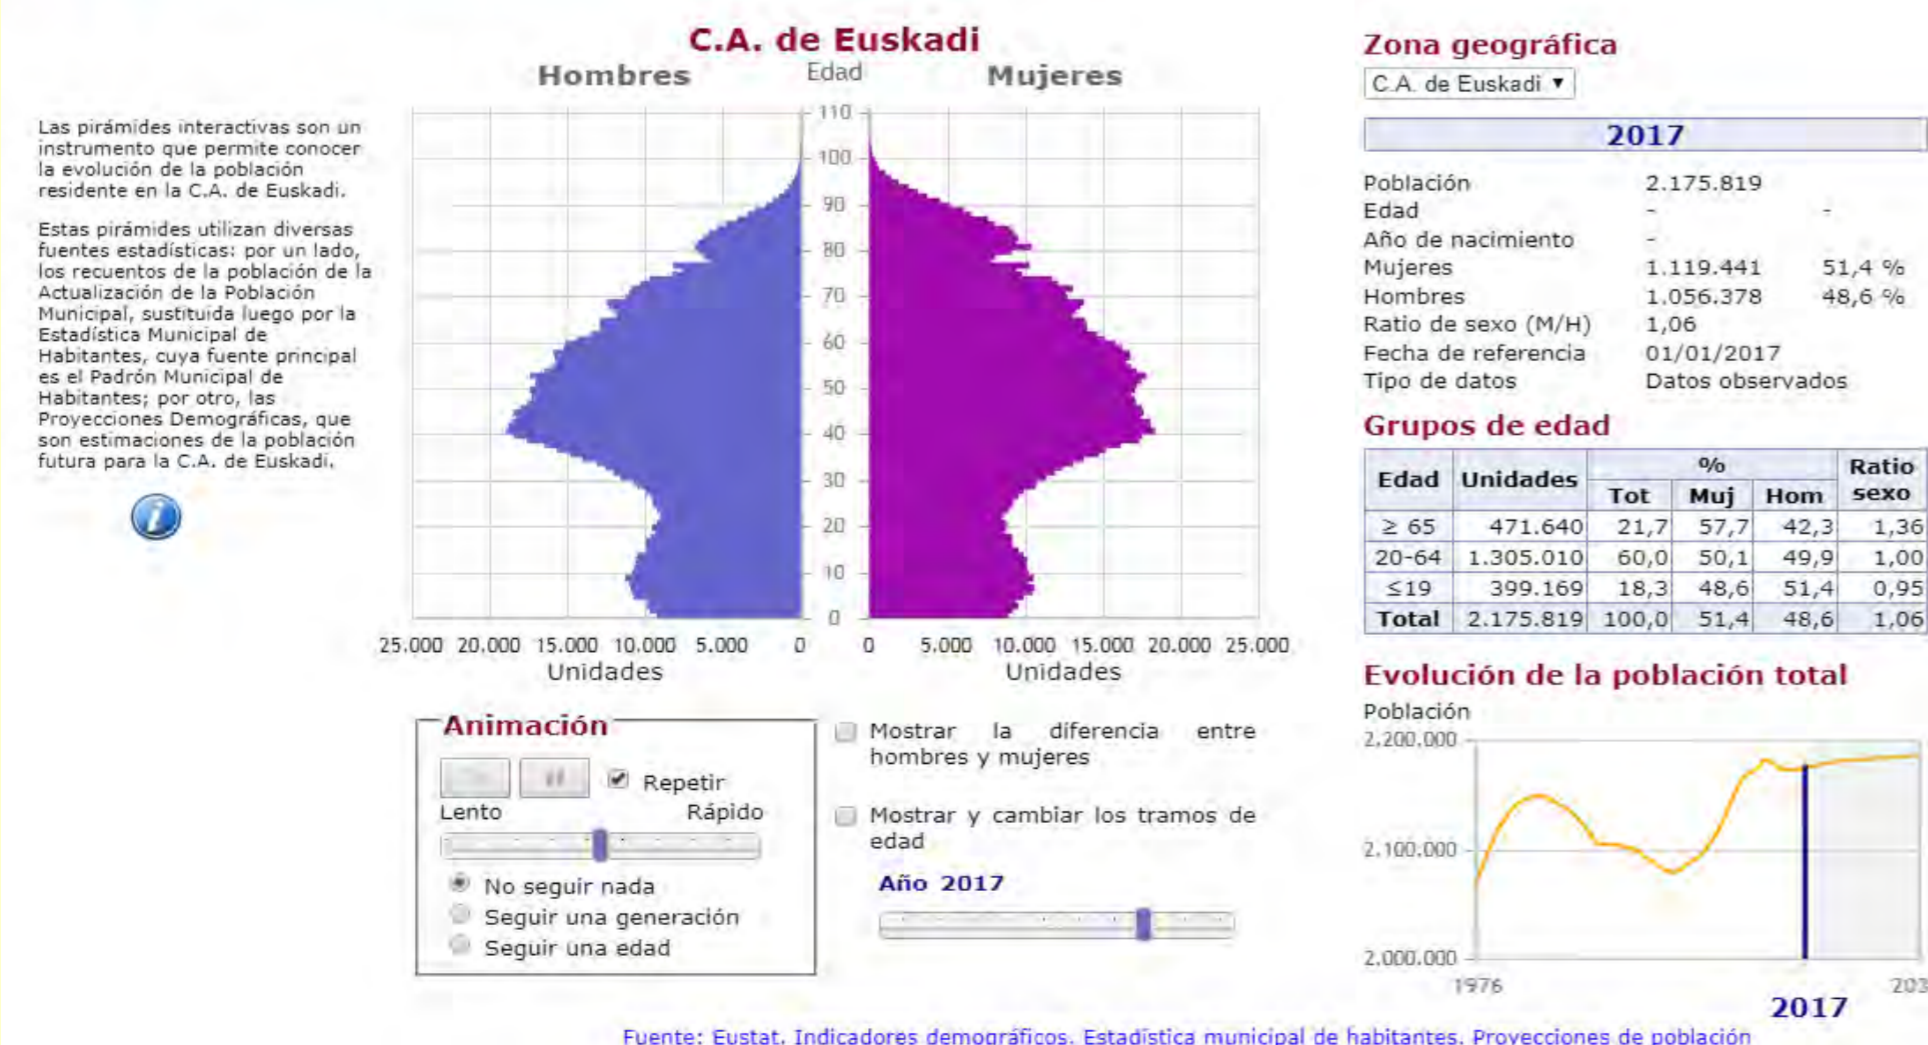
Las pirámides interactivas son un instrumento que permite conocer la evolución de la población residente en la C.A. de Euskadi.

Estas pirámides utilizan diversas fuentes estadísticas: por un lado, los recuentos de la población de la Actualización de la Población Municipal, sustituida luego por la Estadística Municipal de Habitantes, cuya fuente principal es el Padrón Municipal de Habitantes; por otro, las Proyecciones Demográficas, que son estimaciones de la población futura para la C.A. de Euskadi.

C.A. de Euskadi

Hombres Edad Mujeres

110
100
90
80
70
60
50
40
30
20
10
0

25.000 20.000 15.000 10.000 5.000 0
Unidades

0 5.000 10.000 15.000 20.000 25.000
Unidades

Animación

Repetir

Lento Rápido

No seguir nada
Seguir una generación
Seguir una edad

Mostrar la diferencia entre hombres y mujeres

Mostrar y cambiar los tramos de edad

Año 2017

Zona geográfica

C.A. de Euskadi ▾

2017

Población 2.175.819
Edad - -
Año de nacimiento -
Mujeres 1.119.441 51,4 %
Hombres 1.056.378 48,6 %
Ratio de sexo (M/H) 1,06
Fecha de referencia 01/01/2017
Tipo de datos Datos observados

Grupos de edad

| Edad | Unidades | % Tot | % Muj | % Hom | Ratio sexo |
|---|---|---|---|---|---|
| ≥ 65 | 471.640 | 21,7 | 57,7 | 42,3 | 1,36 |
| 20-64 | 1.305.010 | 60,0 | 50,1 | 49,9 | 1,00 |
| ≤19 | 399.169 | 18,3 | 48,6 | 51,4 | 0,95 |
| Total | 2.175.819 | 100,0 | 51,4 | 48,6 | 1,06 |

Evolución de la población total

Población

2.200.000
2.100.000
2.000.000

1976 203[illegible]

2017

Fuente: Eustat. Indicadores demográficos. Estadística municipal de habitantes. Proyecciones de población